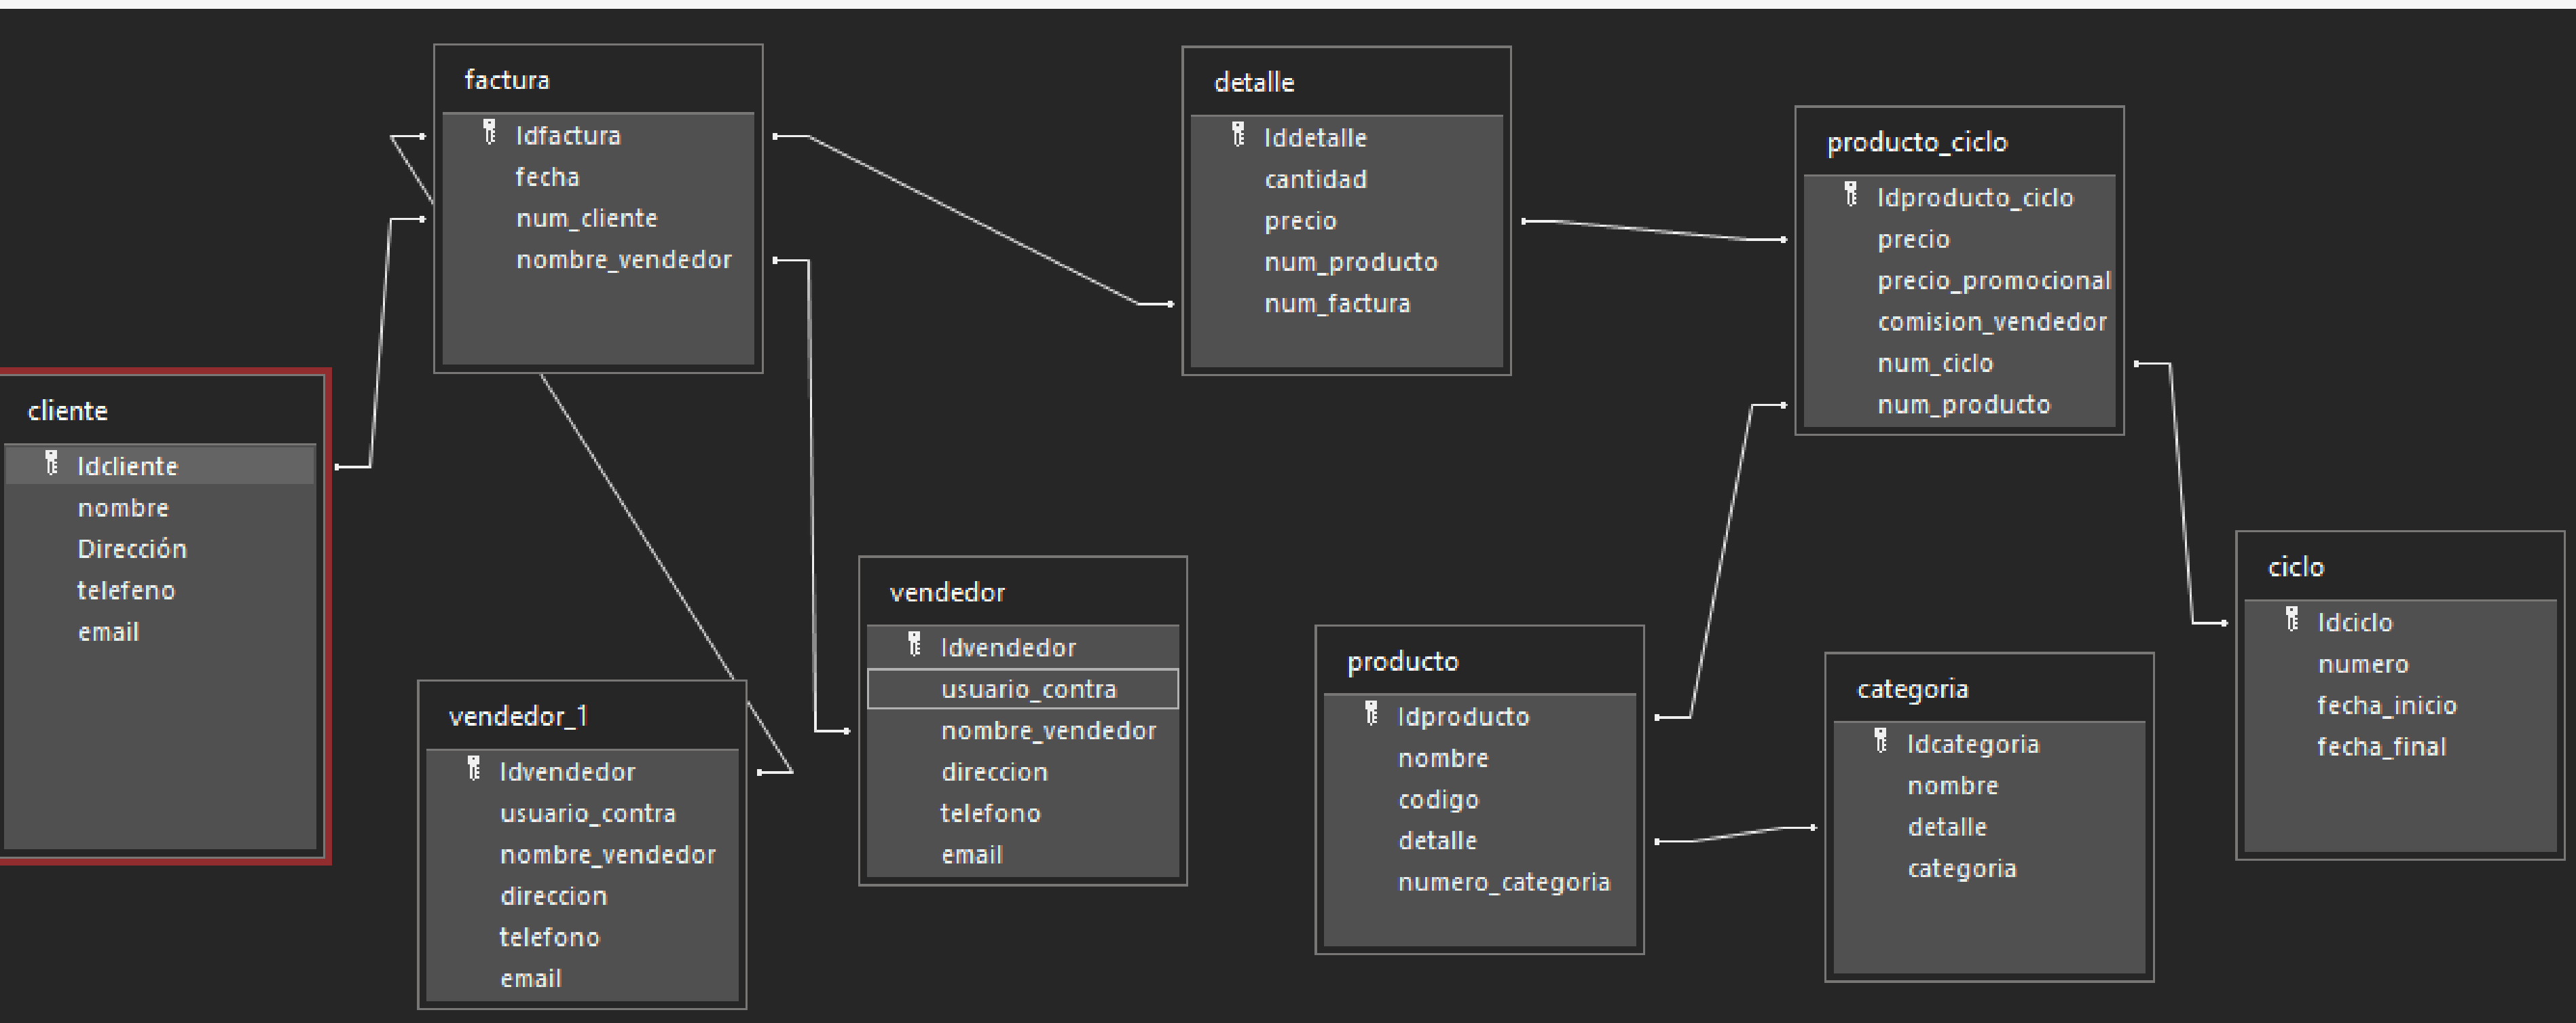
factura
Idfactura
fecha
num_cliente
nombre_vendedor

detalle
Iddetalle
cantidad
precio
num_producto
num_factura

producto_ciclo
Idproducto_ciclo
precio
precio_promocional
comision_vendedor
num_ciclo
num_producto

cliente
Idcliente
nombre
Dirección
telefeno
email

ciclo
Idciclo
numero
fecha_inicio
fecha_final

vendedor
Idvendedor
usuario_contra
nombre_vendedor
direccion
telefono
email

producto
Idproducto
nombre
codigo
detalle
numero_categoria

categoria
Idcategoria
nombre
detalle
categoria

vendedor_1
Idvendedor
usuario_contra
nombre_vendedor
direccion
telefono
email